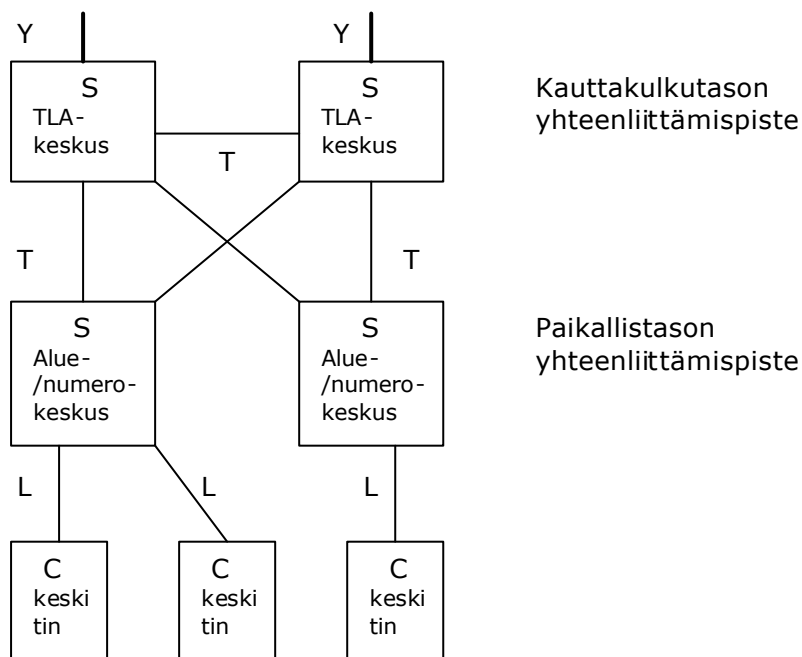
Y
S
TLA-keskus

Y
S
TLA-keskus

Kauttakulkutason yhteenliittämispiste

T

T

T

S
Alue-/numero-keskus

S
Alue-/numero-keskus

Paikallistason yhteenliittämispiste

L

L

L

C
keski tin

C
keski tin

C
keski tin